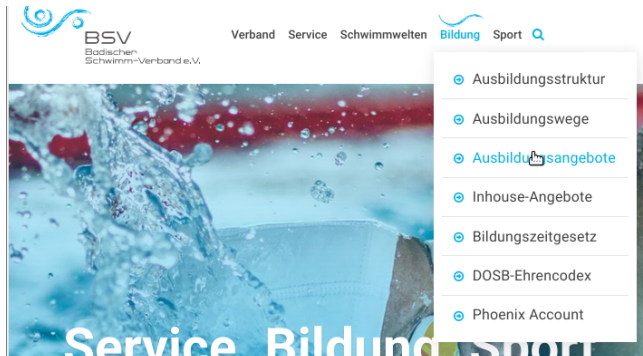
BSV
Badischer
Schwimm-Verband e.V.

Verband Service Schwimmwelten Bildung Sport

Ausbildungsstruktur
Ausbildungswege
Ausbildungsangebote
Inhouse-Angebote
Bildungszeitgesetz
DOSB-Ehrencodex
Phoenix Account

Service, Bildung, Sport